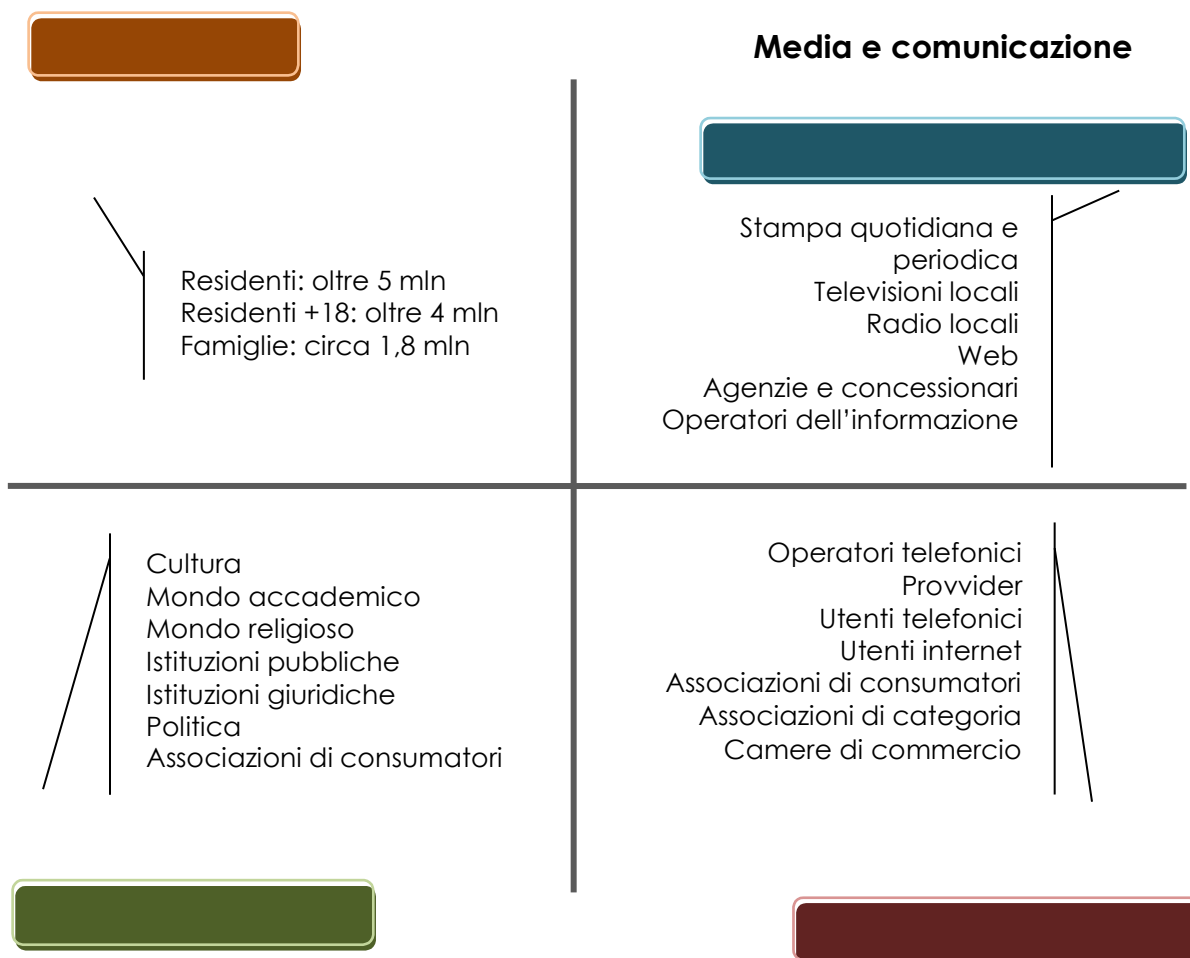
Media e comunicazione

Residenti: oltre 5 mln
Residenti +18: oltre 4 mln
Famiglie: circa 1,8 mln

Stampa quotidiana e periodica
Televisioni locali
Radio locali
Web
Agenzie e concessionari
Operatori dell'informazione

Cultura
Mondo accademico
Mondo religioso
Istituzioni pubbliche
Istituzioni giuridiche
Politica
Associazioni di consumatori

Operatori telefonici
Provvider
Utenti telefonici
Utenti internet
Associazioni di consumatori
Associazioni di categoria
Camere di commercio